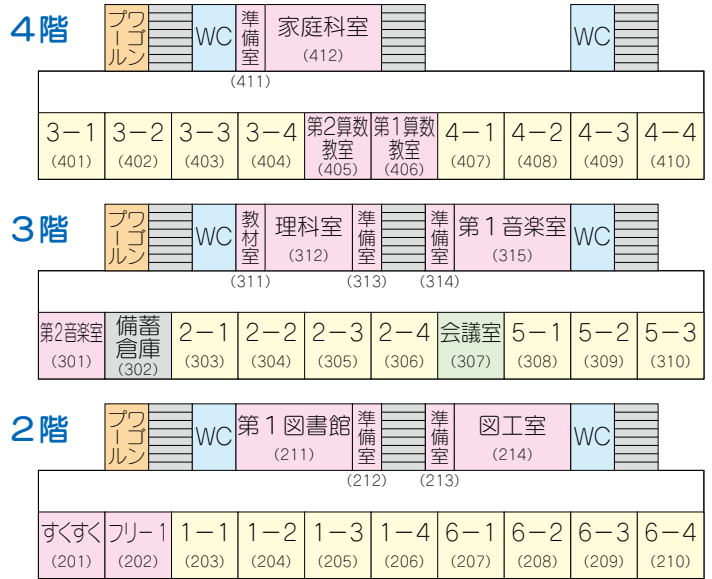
4階

プール | WC | 準備室 (411) | 家庭科室 (412) | WC

| 3−1 (401) | 3−2 (402) | 3−3 (403) | 3−4 (404) | 第2算数教室 (405) | 第1算数教室 (406) | 4−1 (407) | 4−2 (408) | 4−3 (409) | 4−4 (410) |
|---|---|---|---|---|---|---|---|---|---|

3階

プール | WC | 教材室 (311) | 理科室 (312) | 準備室 (313) | 準備室 (314) | 第１音楽室 (315) | WC

| 第2音楽室 (301) | 備蓄倉庫 (302) | 2−1 (303) | 2−2 (304) | 2−3 (305) | 2−4 (306) | 会議室 (307) | 5−1 (308) | 5−2 (309) | 5−3 (310) |
|---|---|---|---|---|---|---|---|---|---|

2階

プール | WC | 第１図書館 (211) | 準備室 (212) | 準備室 (213) | 図工室 (214) | WC

| すくすく (201) | フリー１ (202) | 1−1 (203) | 1−2 (204) | 1−3 (205) | 1−4 (206) | 6−1 (207) | 6−2 (208) | 6−3 (209) | 6−4 (210) |
|---|---|---|---|---|---|---|---|---|---|